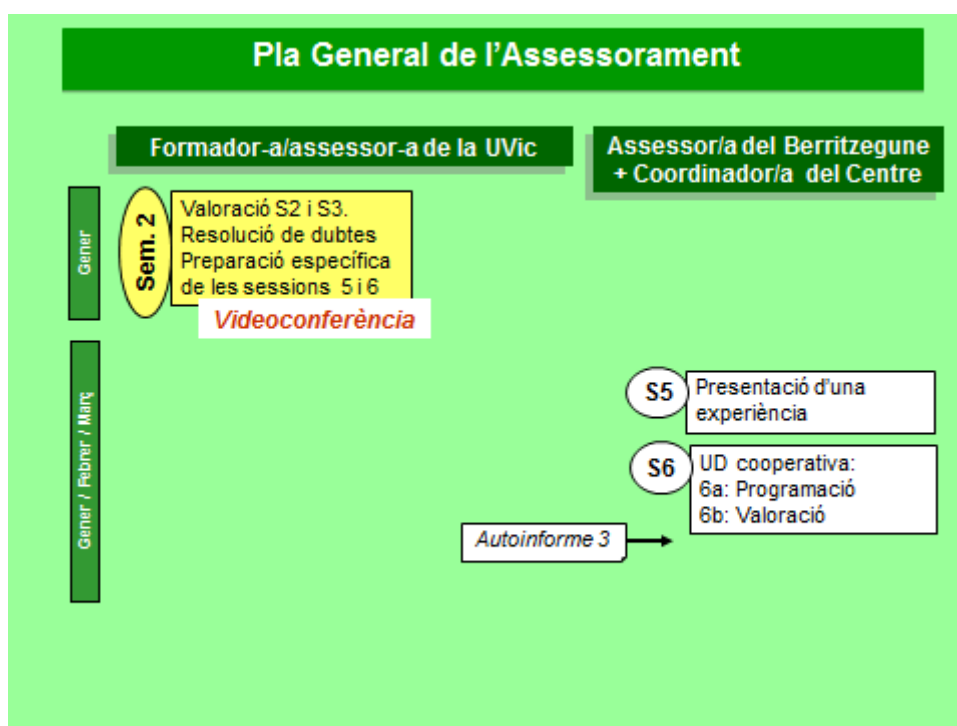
Pla General de l'Assessorament

Formador-a/assessor-a de la UVic

Assessor/a del Berritzegune + Coordinador/a del Centre

Gener

Sem. 2

Valoració S2 i S3. Resolució de dubtes Preparació específica de les sessions 5 i 6

Videoconferència

Gener / Febrer / Març

S5

Presentació d'una experiència

S6

UD cooperativa:
6a: Programació
6b: Valoració

Autoinforme 3